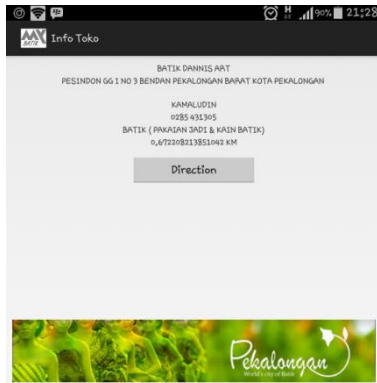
90% 21:28

Info Toko

BATIK DANNIS AAT
PESINDON GG 1 NO 3 BENDAN PEKALONGAN BARAT KOTA PEKALONGAN

KAMALUDIN
0285 431305
BATIK ( PAKAIAN JADI & KAIN BATIK)
0,6722082138510412 KM

Direction

Pekalongan
World's city of Batik